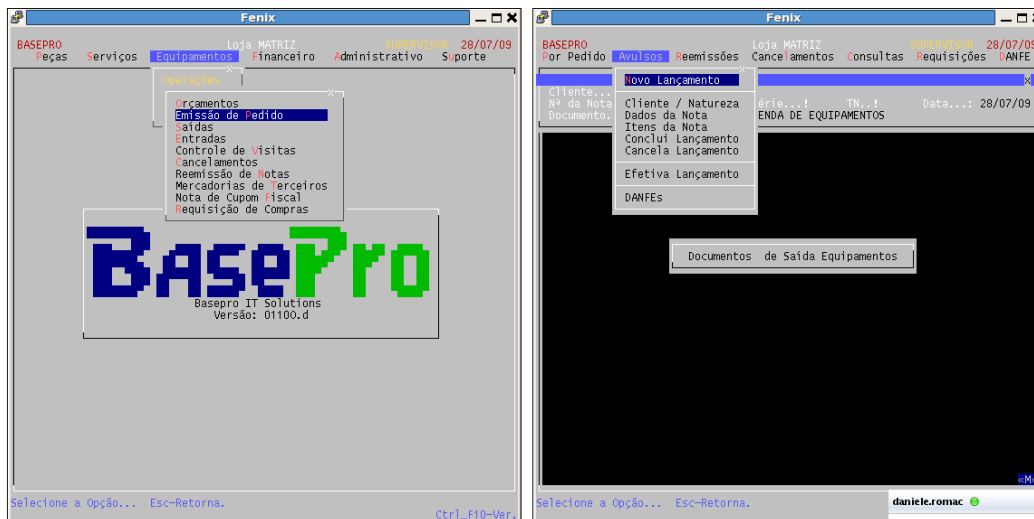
Fenix

BASEPRO Loja MATRIZ SUPERVISOR 28/07/09
Peças Serviços Equipamentos Financeiro Administrativo Suporte

Operações

Orçamentos
Emissão de Pedido
Saídas
Entradas
Controle de Visitas
Cancelamentos
Reemissão de Notas
Mercadorias de Terceiros
Nota de Cupom Fiscal
Requisição de Compras

BasePro
Basepro IT Solutions
Versão: 01100.d

Selecione a Opção... Esc-Retorna.
Ctrl_F10-Ver.

Fenix

BASEPRO Loja MATRIZ SUPERVISOR 28/07/09
Por Pedido Avulsos Reemissões Cancelamentos Consultas Requisições DANFE

Cliente...
Nº da Nota ... érie...! TN..! Data...: 28/07/09
Documento. ... ENDA DE EQUIPAMENTOS

Novo Lançamento
Cliente / Natureza
Dados da Nota
Itens da Nota
Conclui Lançamento
Cancela Lançamento
Efetiva Lançamento
DANFEs

Documentos de Saída Equipamentos

«M

Selecione a Opção... Esc-Retorna.
daniele.romac